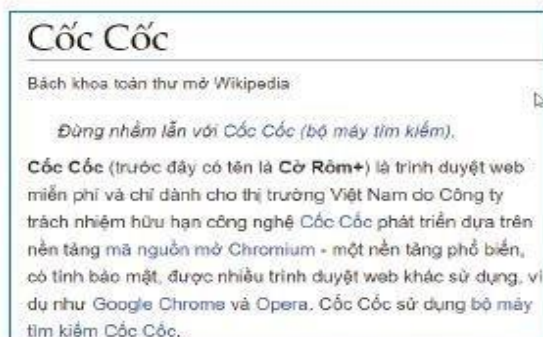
Cốc Cốc

Bách khoa toàn thư mở Wikipedia

Đừng nhầm lẫn với Cốc Cốc (bộ máy tìm kiếm).

Cốc Cốc (trước đây có tên là Cờ Rôm+) là trình duyệt web miễn phí và chỉ dành cho thị trường Việt Nam do Công ty trách nhiệm hữu hạn công nghệ Cốc Cốc phát triển dựa trên nền tảng mã nguồn mở Chromium - một nền tảng phổ biến, có tính bảo mật, được nhiều trình duyệt web khác sử dụng, ví dụ như Google Chrome và Opera. Cốc Cốc sử dụng bộ máy tìm kiếm Cốc Cốc.